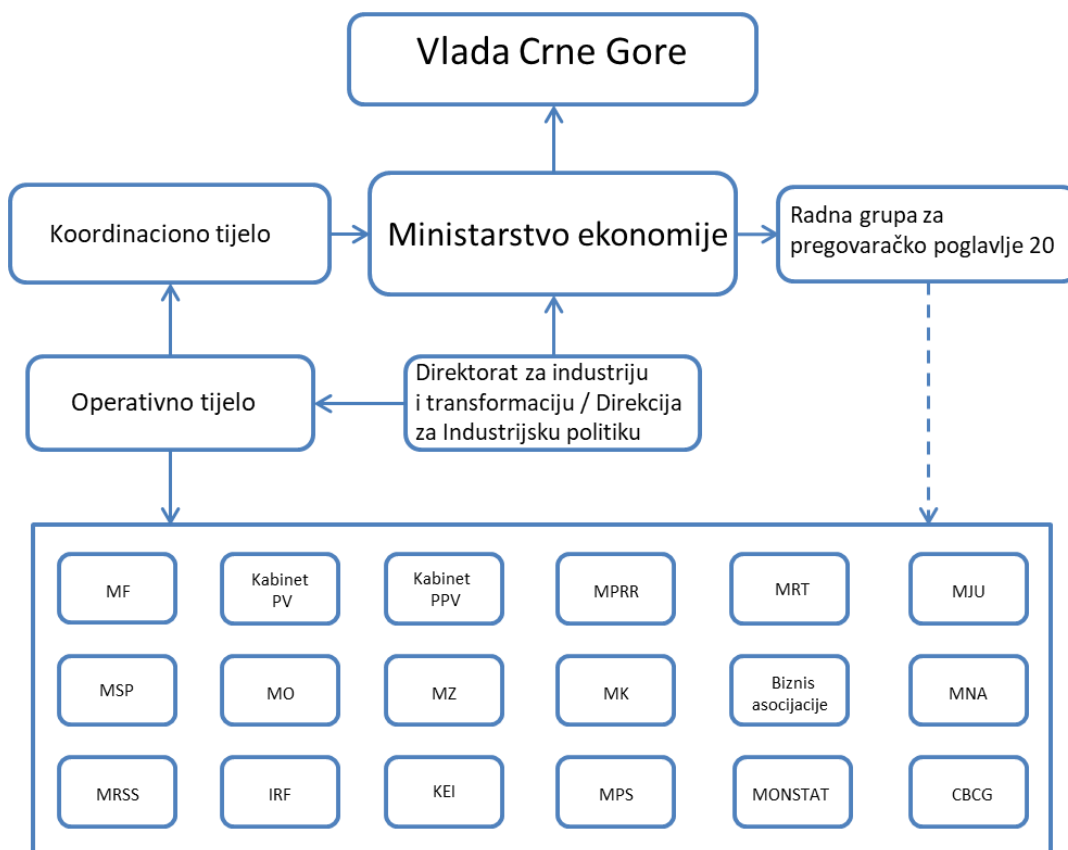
Vlada Crne Gore

Koordinaciono tijelo

Ministarstvo ekonomije

Radna grupa za pregovaračko poglavlje 20

Operativno tijelo

Direktorat za industriju i transformaciju / Direkcija za Industrijsku politiku

MF

Kabinet PV

Kabinet PPV

MPRR

MRT

MJU

MSP

MO

MZ

MK

Biznis asocijacije

MNA

MRSS

IRF

KEI

MPS

MONSTAT

CBCG